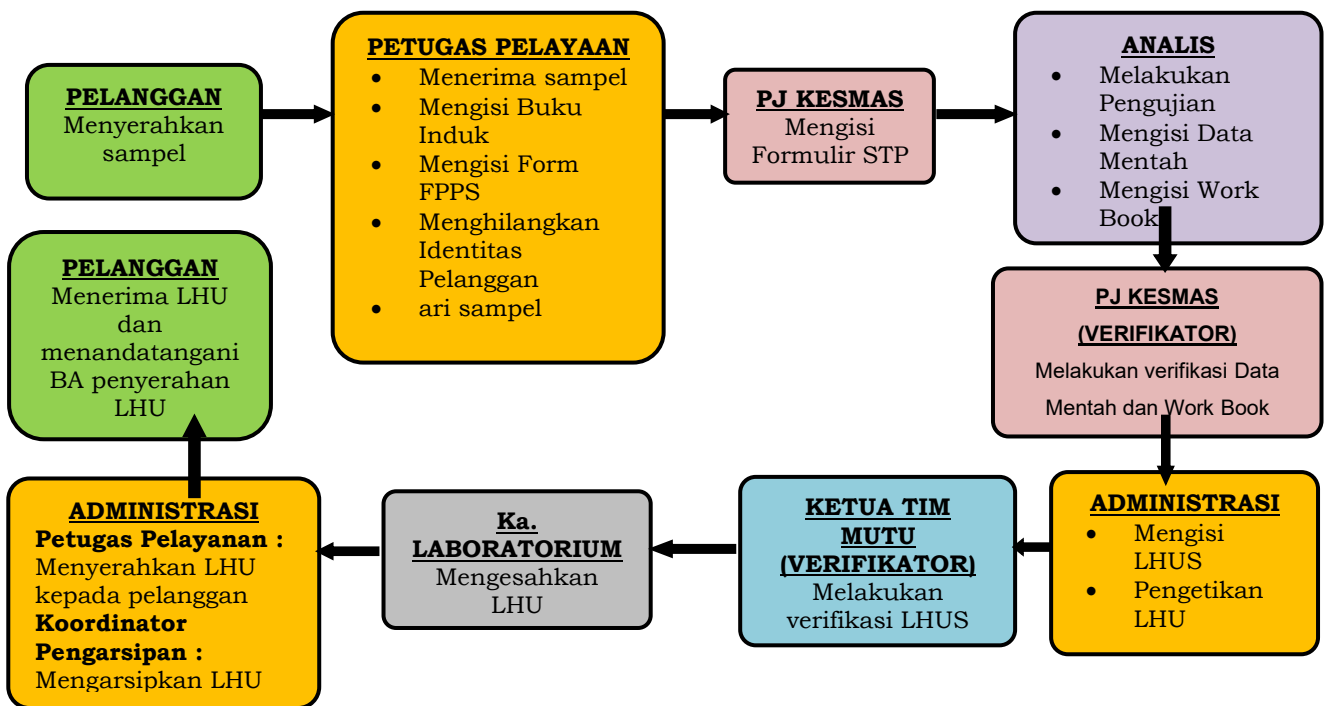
PELANGGAN
Menyerahkan sampel

PETUGAS PELAYAAN
- Menerima sampel
- Mengisi Buku Induk
- Mengisi Form FPPS
- Menghilangkan Identitas Pelanggan
- ari sampel

PJ KESMAS
Mengisi Formulir STP

ANALIS
- Melakukan Pengujian
- Mengisi Data Mentah
- Mengisi Work Book

PJ KESMAS
(VERIFIKATOR)
Melakukan verifikasi Data Mentah dan Work Book

ADMINISTRASI
- Mengisi LHUS
- Pengetikan LHU

KETUA TIM MUTU (VERIFIKATOR)
Melakukan verifikasi LHUS

Ka. LABORATORIUM
Mengesahkan LHU

ADMINISTRASI
Petugas Pelayanan :
Menyerahkan LHU kepada pelanggan
Koordinator Pengarsipan :
Mengarsipkan LHU

PELANGGAN
Menerima LHU dan menandatangani BA penyerahan LHU